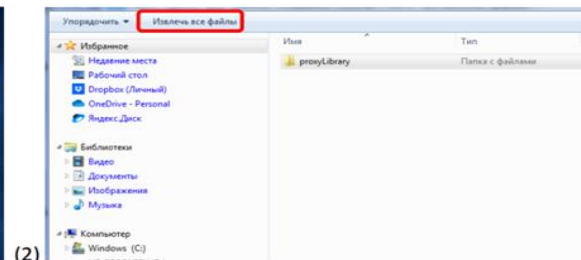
Упорядочить ▼ Извлечь все файлы

Избранное
Недавние места
Рабочий стол
Dropbox (Личный)
OneDrive - Personal
Яндекс.Диск

Библиотеки
Видео
Документы
Изображения
Музыка

Компьютер
Windows (C:)

Имя
Тип
proxyLibrary
Папка с файлами

(2)